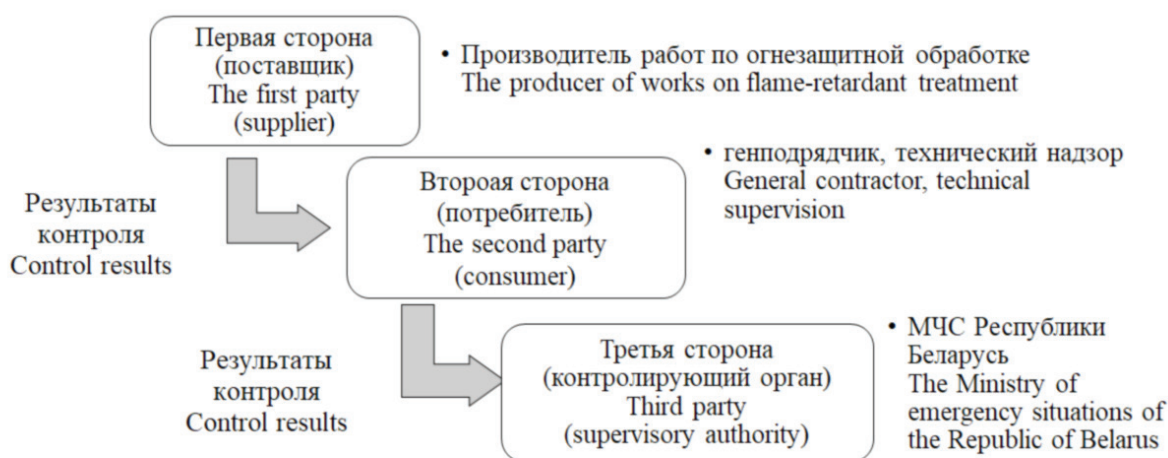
Первая сторона (поставщик) The first party (supplier)

• Производитель работ по огнезащитной обработке The producer of works on flame-retardant treatment

Результаты контроля Control results

Второая сторона (потребитель) The second party (consumer)

• генподрядчик, технический надзор General contractor, technical supervision

Результаты контроля Control results

Третья сторона (контролирующий орган) Third party (supervisory authority)

• МЧС Республики Беларусь The Ministry of emergency situations of the Republic of Belarus